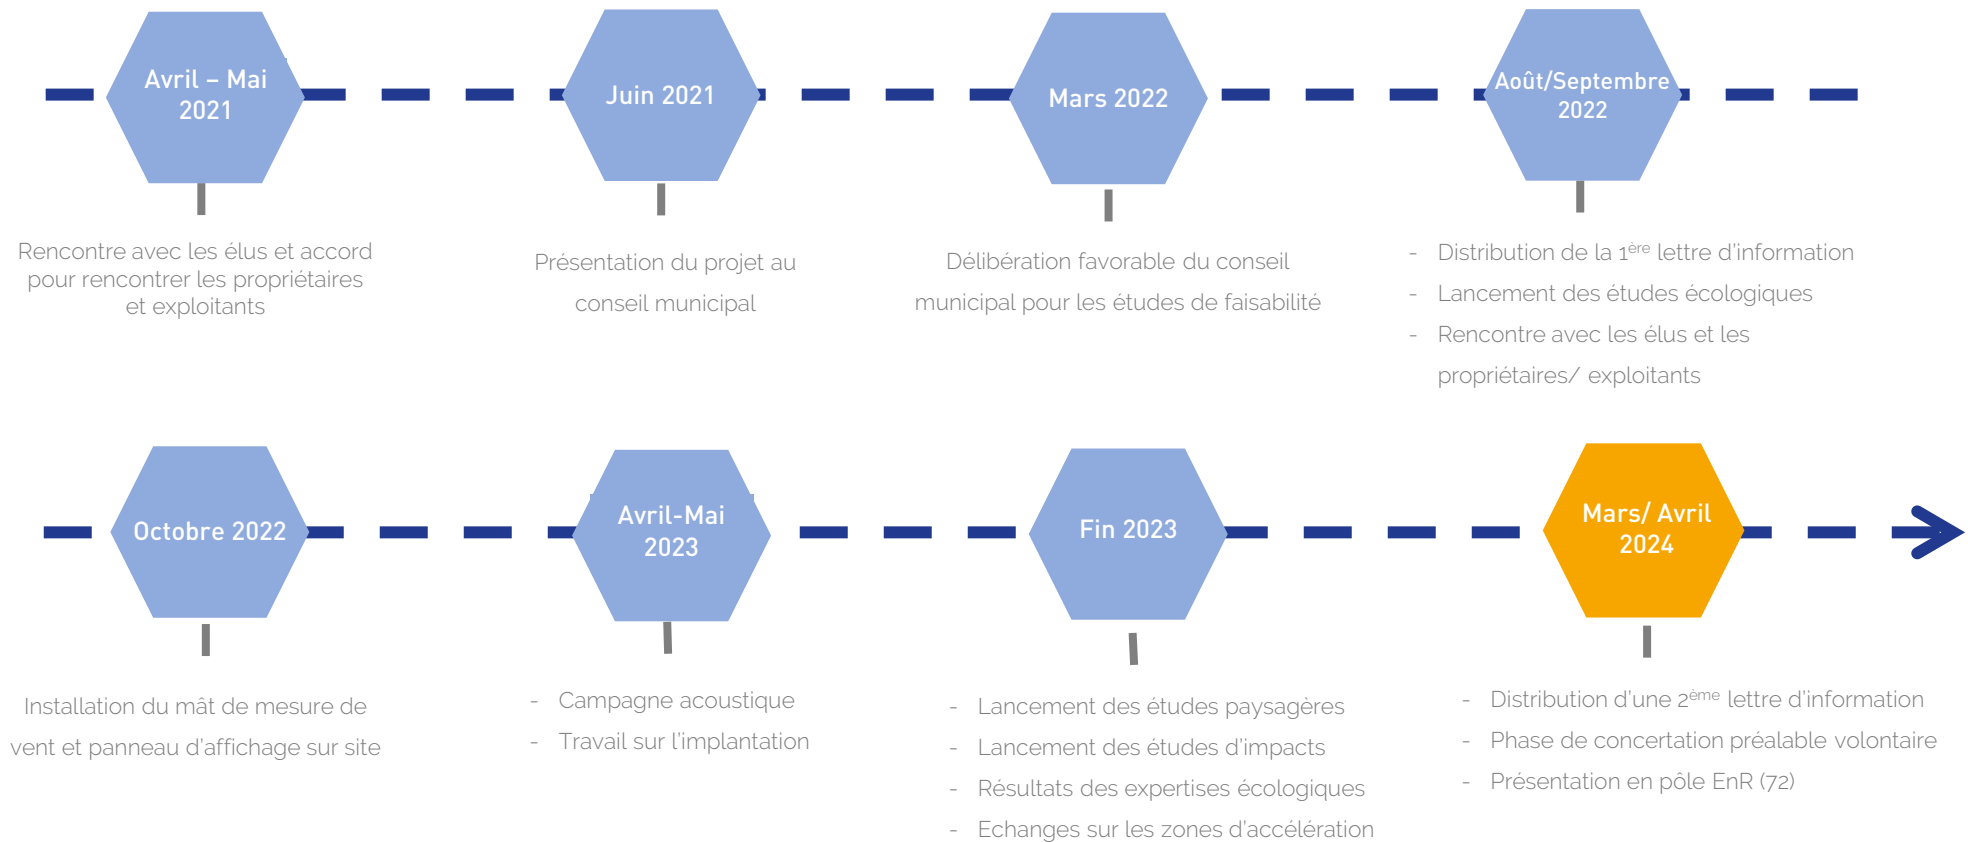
Avril – Mai 2021

Rencontre avec les élus et accord pour rencontrer les propriétaires et exploitants

Juin 2021

Présentation du projet au conseil municipal

Mars 2022

Délibération favorable du conseil municipal pour les études de faisabilité

Août/Septembre 2022

- Distribution de la 1$^{ère}$ lettre d'information
- Lancement des études écologiques
- Rencontre avec les élus et les propriétaires/ exploitants

Octobre 2022

Installation du mât de mesure de vent et panneau d'affichage sur site

Avril-Mai 2023

- Campagne acoustique
- Travail sur l'implantation

Fin 2023

- Lancement des études paysagères
- Lancement des études d'impacts
- Résultats des expertises écologiques
- Echanges sur les zones d'accélération

Mars/ Avril 2024

- Distribution d'une 2$^{ème}$ lettre d'information
- Phase de concertation préalable volontaire
- Présentation en pôle EnR (72)